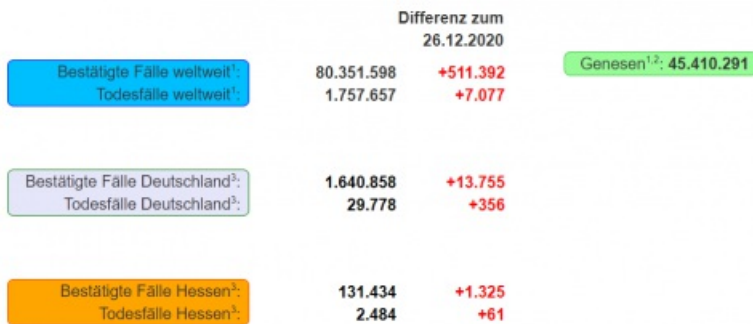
Differenz zum 26.12.2020

| | | |
|---|---|---|
| Bestätigte Fälle weltweit$^{1}$: | 80.351.598 | +511.392 |
| Todesfälle weltweit$^{1}$: | 1.757.657 | +7.077 |

Genesen$^{1,2}$: **45.410.291**

| | | |
|---|---|---|
| Bestätigte Fälle Deutschland$^{3}$: | 1.640.858 | +13.755 |
| Todesfälle Deutschland$^{3}$: | 29.778 | +356 |

| | | |
|---|---|---|
| Bestätigte Fälle Hessen$^{3}$: | 131.434 | +1.325 |
| Todesfälle Hessen$^{3}$: | 2.484 | +61 |